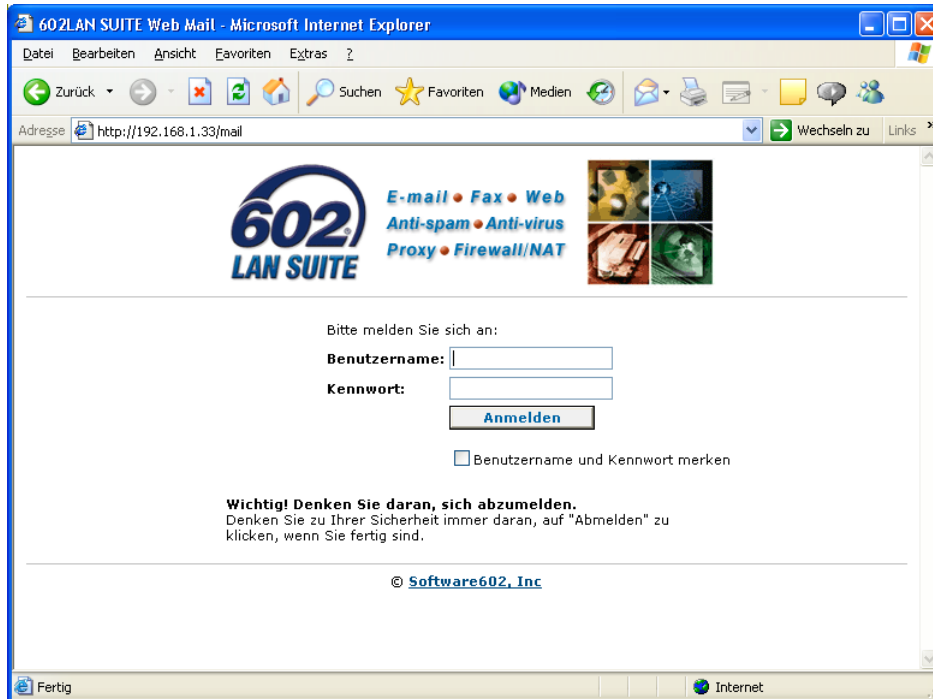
602LAN SUITE Web Mail - Microsoft Internet Explorer

Datei Bearbeiten Ansicht Favoriten Extras ?

Zurück Suchen Favoriten Medien

Adresse http://192.168.1.33/mail Wechseln zu Links

602 LAN SUITE

E-mail • Fax • Web
Anti-spam • Anti-virus
Proxy • Firewall/NAT

Bitte melden Sie sich an:

Benutzername:

Kennwort:

Anmelden

Benutzername und Kennwort merken

Wichtig! Denken Sie daran, sich abzumelden.
Denken Sie zu Ihrer Sicherheit immer daran, auf "Abmelden" zu klicken, wenn Sie fertig sind.

© Software602, Inc

Fertig

Internet